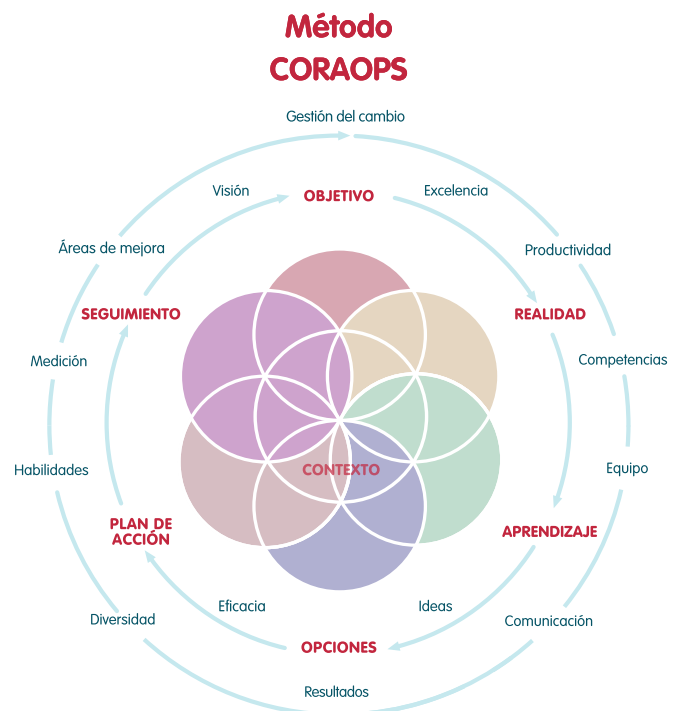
Método
CORAOPS

Gestión del cambio

Visión
OBJETIVO
Excelencia

Áreas de mejora
Productividad

SEGUIMIENTO
REALIDAD

Medición
Competencias

CONTEXTO

Habilidades
Equipo

PLAN DE ACCIÓN
APRENDIZAJE

Eficacia
Ideas

Diversidad
Comunicación

OPCIONES

Resultados